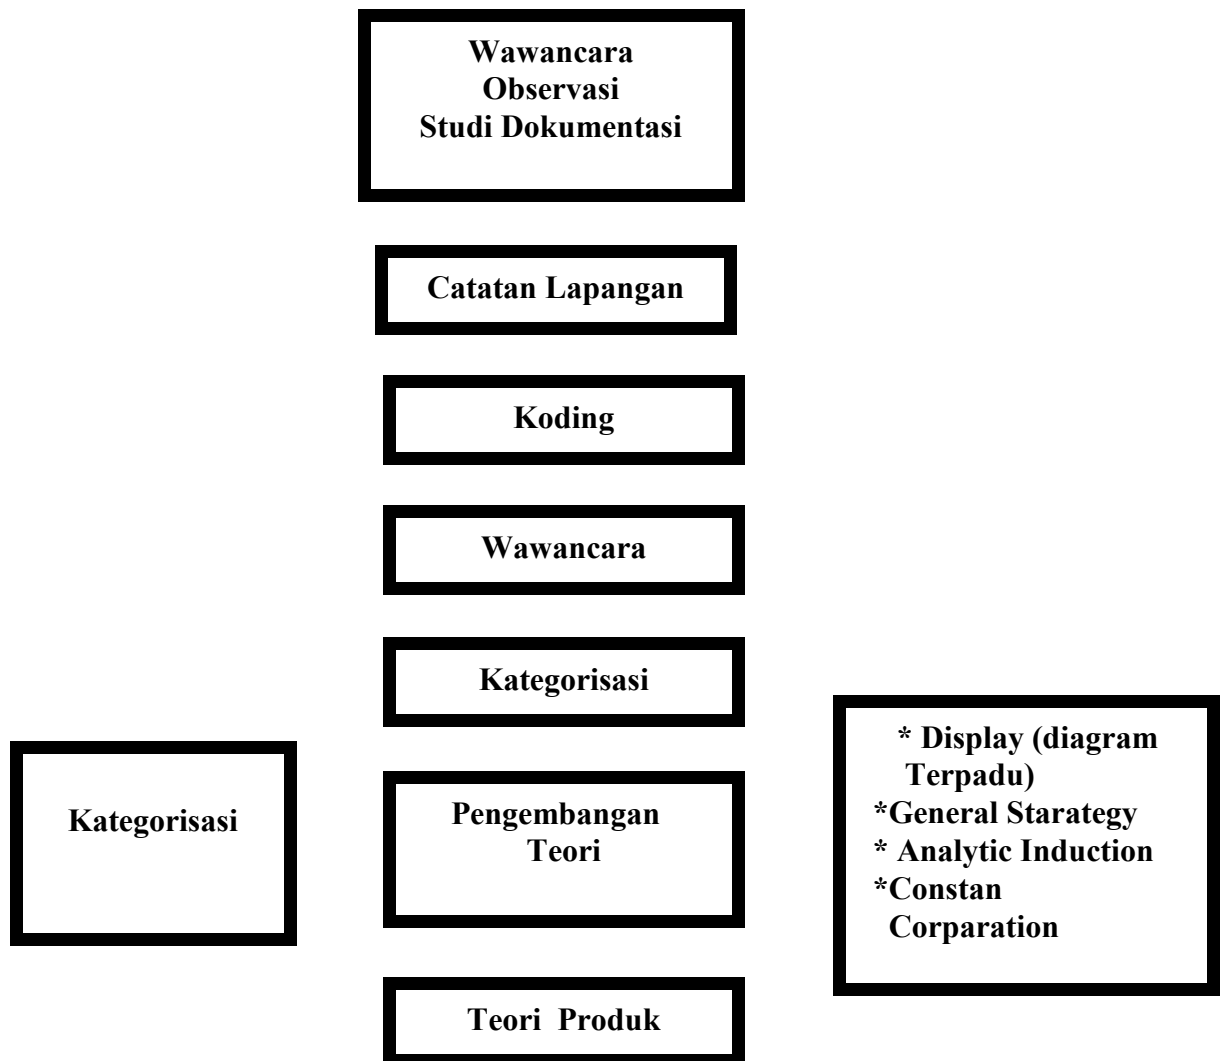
Wawancara
Observasi
Studi Dokumentasi

Catatan Lapangan

Koding

Wawancara

Kategorisasi

Kategorisasi

Pengembangan Teori

* Display (diagram Terpadu)
*General Starategy
* Analytic Induction
*Constan Corparation

Teori Produk